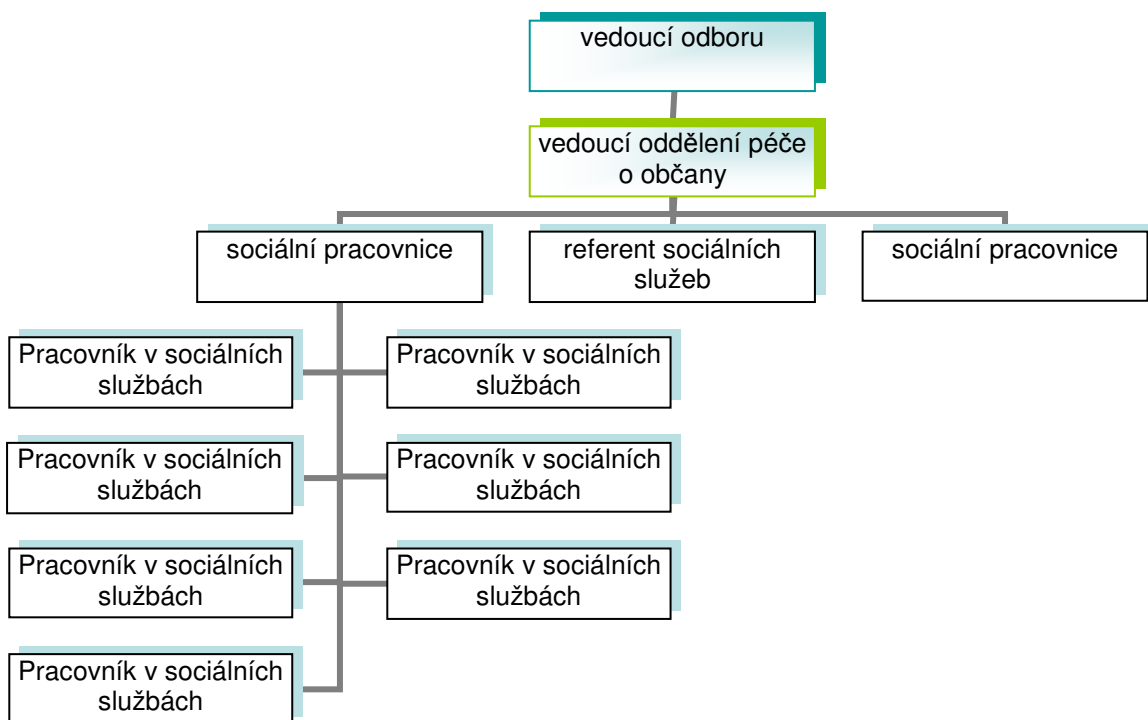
vedoucí odboru

vedoucí oddělení péče o občany

sociální pracovnice

referent sociálních služeb

sociální pracovnice

Pracovník v sociálních službách

Pracovník v sociálních službách

Pracovník v sociálních službách

Pracovník v sociálních službách

Pracovník v sociálních službách

Pracovník v sociálních službách

Pracovník v sociálních službách